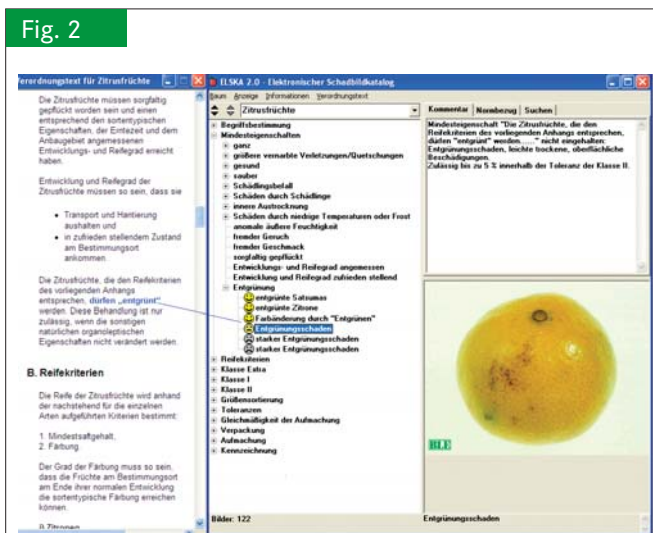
Fig. 2

Verordnungstext für Zitrusfrüchte

Die Zitrusfrüchte müssen sorgfältig gepflückt worden sein und einen entsprechend den sortentypischen Eigenschaften, der Einzeit und dem Anbaugebiet angemessenen Entwicklungs- und Reifegrad erreicht haben.

Entwicklung und Reifegrad der Zitrusfrüchte müssen so sein, dass sie

• Transport und Hantierung aushalten und
• in zufriedenstellendem Zustand am Bestimmungsort ankommen.

Die Zitrusfrüchte, die den Reifekriterien des vorliegenden Anhangs entsprechen, dürfen „entgrünt" werden. Diese Behandlung ist nur zulässig, wenn die sonstigen natürlichen organoleptischen Eigenschaften nicht verändert werden.

B. Reifekriterien

Die Reife der Zitrusfrüchte wird anhand der nachstehend für die einzelnen Arten aufgeführten Kriterien bestimmt:

1. Mindestsaftgehalt,
2. Färbung.

Der Grad der Färbung muss so sein, dass die Früchte am Bestimmungsort am Ende ihrer normalen Entwicklung die sortentypische Färbung erreichen können.

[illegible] Zitronen

ELSKA 2.0 - Elektronischer Schadbildkatalog

Baum Anzeige Informationen Verordnungstext

Zitrusfrüchte

Begriffsbestimmung
Mindesteigenschaften
ganz
größere vernarbte Verletzungen/Quetschungen
gesund
sauber
Schädlingsbefall
Schäden durch Schädlinge
innere Austrocknung
Schäden durch niedrige Temperaturen oder Frost
anomale äußere Feuchtigkeit
fremder Geruch
fremder Geschmack
sorgfältig gepflückt
Entwicklungs- und Reifegrad angemessen
Entwicklung und Reifegrad zufrieden stellend
Entgrünung
entgrünte Satsumas
entgrünte Zitrone
Farbänderung durch "Entgrünen"
Entgrünungsschaden
starker Entgrünungsschaden
starker Entgrünungsschaden
Reifekriterien
Klasse Extra
Klasse I
Klasse II
Größensortierung
Toleranzen
Gleichmäßigkeit der Aufmachung
Verpackung
Aufmachung
Kennzeichnung

Kommentar Normbezug Suchen

Mindesteigenschaft "Die Zitrusfrüchte, die den Reifekriterien des vorliegenden Anhangs entsprechen, dürfen "entgrünt" werden......" nicht eingehalten: Entgrünungsschaden, leichte trockene, oberflächliche Beschädigungen.
Zulässig bis zu 5 % innerhalb der Toleranz der Klasse II.

BLE

Bilder: 122

Entgrünungsschaden